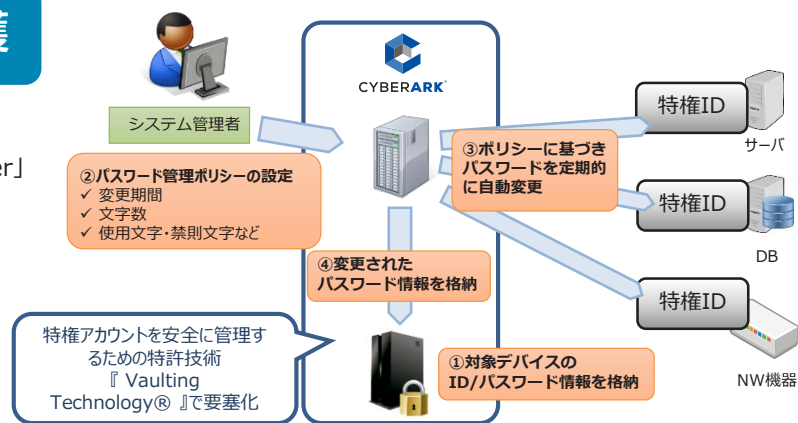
護

er」

システム管理者

②パスワード管理ポリシーの設定
✓ 変更期間
✓ 文字数
✓ 使用文字・禁則文字など

CYBERARK

③ポリシーに基づきパスワードを定期的に自動変更

④変更されたパスワード情報を格納

特権アカウントを安全に管理するための特許技術『 Vaulting Technology® 』で要塞化

①対象デバイスのID/パスワード情報を格納

特権ID

サーバ

特権ID

DB

特権ID

NW機器